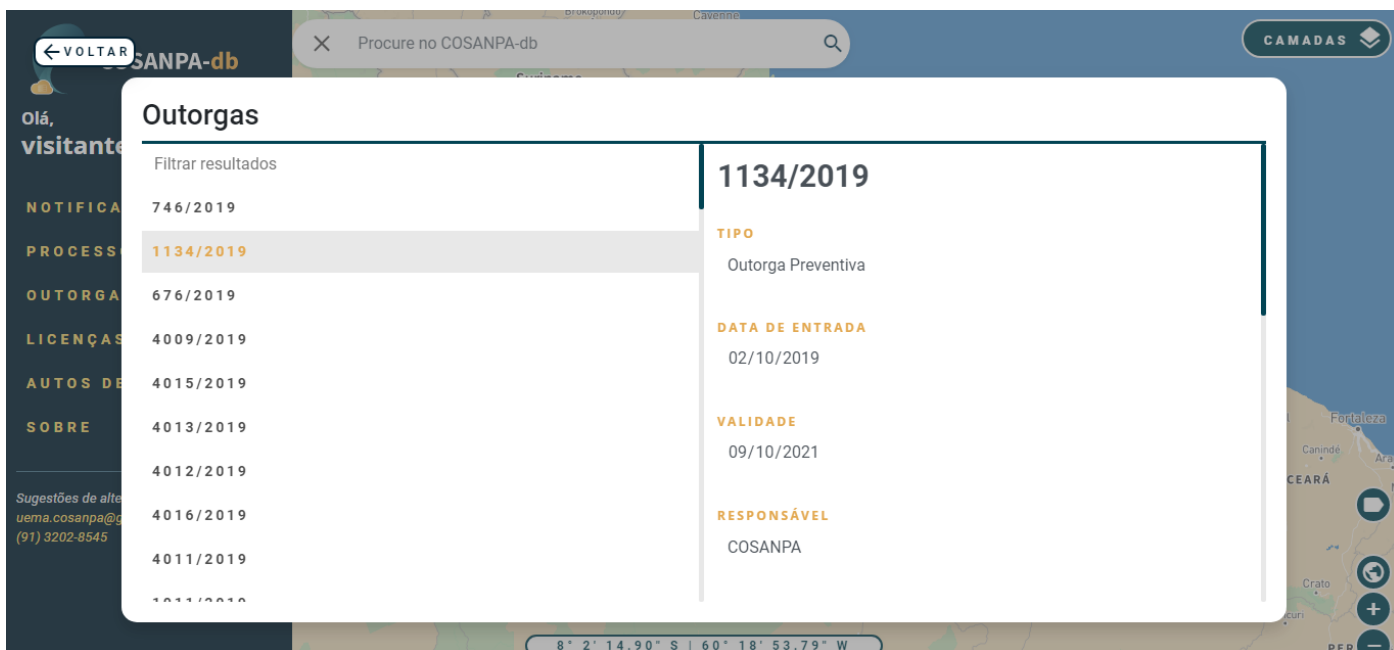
VOLTAR
COSANPA-db

Procure no COSANPA-db

CAMADAS

Olá,
visitante

NOTIFICA
PROCESS
OUTORGA
LICENÇAS
AUTOS DE
SOBRE

Sugestões de alte
uema.cosanpa@g
(91) 3202-8545

Outorgas

Filtrar resultados

746/2019
1134/2019
676/2019
4009/2019
4015/2019
4013/2019
4012/2019
4016/2019
4011/2019
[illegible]

1134/2019

TIPO
Outorga Preventiva

DATA DE ENTRADA
02/10/2019

VALIDADE
09/10/2021

RESPONSÁVEL
COSANPA

Fortaleza
Canindé
CEARÁ
Crato

8° 2' 14.90" S | 60° 18' 53.79" W